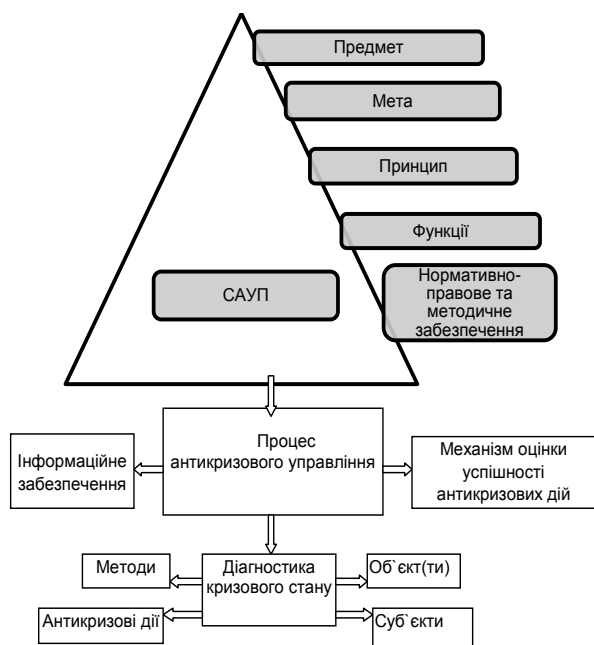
Предмет

Мета

Принцип

Функції

САУП

Нормативно-правове та методичне забезпечення

Процес антикризового управління

Інформаційне забезпечення

Механізм оцінки успішності антикризових дій

Діагностика кризового стану

Методи

Об`єкт(ти)

Антикризові дії

Суб`єкти